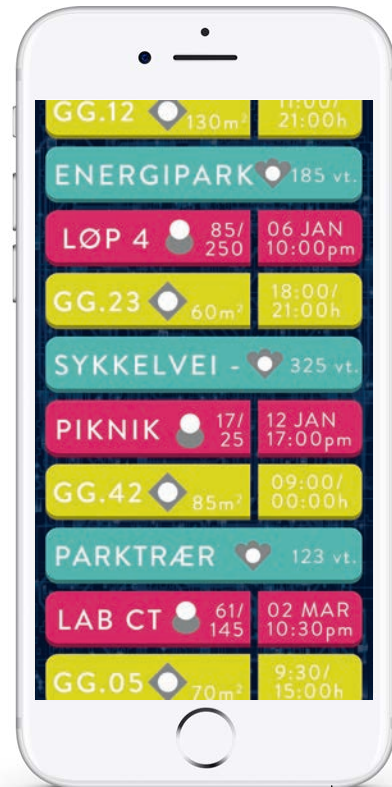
GG.12 130m² 11:00/ 21:00h

ENERGIPARK 185 vt.

LØP 4 85/ 250 06 JAN 10:00pm

GG.23 60m² 18:00/ 21:00h

SYKKELVEI - 325 vt.

PIKNIK 17/ 25 12 JAN 17:00pm

GG.42 85m² 09:00/ 00:00h

PARKTRÆR 123 vt.

LAB CT 61/ 145 02 MAR 10:30pm

GG.05 70m² 9:30/ 15:00h